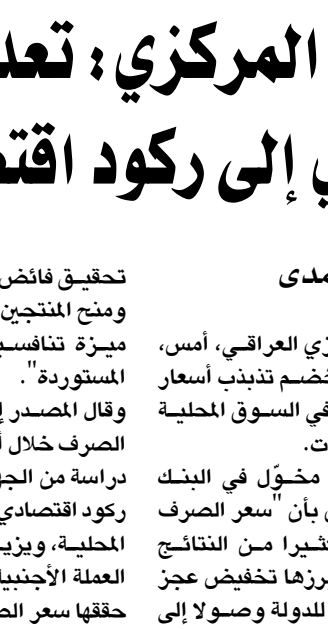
المركزي: تعد
ب إلى ركود اقتص

مدى

زي العراقي، أمس،
ضم تذبذب أسعار
في السوق المحلية
ت.
مخوّل في البنك
ي بأن "سعر الصرف
كثيرا من النتائج
رزها تخفيض عجز
للدولة وصولا إلى

تحقيق فائض
ومنح المنتجين
ميزة تنافسية
المستوردة".
وقال المصدر إ
الصرف خلال أ
دراسة من الج
ركود اقتصادي
المحلية، ويزي
العملة الأجنبي
حققها سعر الص